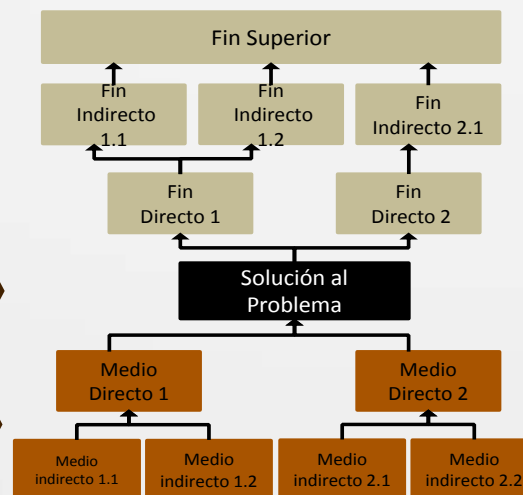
Fin Superior

Fin Indirecto 1.1

Fin Indirecto 1.2

Fin Indirecto 2.1

Fin Directo 1

Fin Directo 2

Solución al Problema

Medio Directo 1

Medio Directo 2

Medio indirecto 1.1

Medio indirecto 1.2

Medio indirecto 2.1

Medio indirecto 2.2